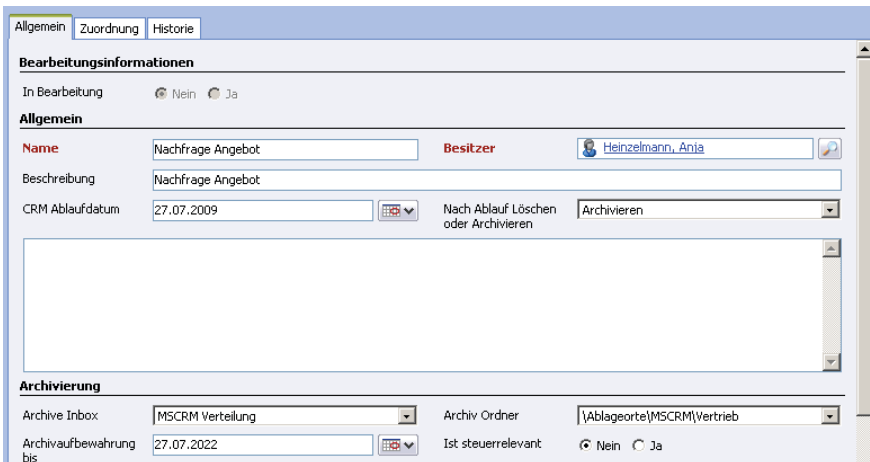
Allgemein | Zuordnung | Historie

Bearbeitungsinformationen

In Bearbeitung ◉ Nein ○ Ja

Allgemein

Name Nachfrage Angebot

Besitzer Heinzelmann, Anja

Beschreibung Nachfrage Angebot

CRM Ablaufdatum 27.07.2009

Nach Ablauf Löschen oder Archivieren Archivieren

Archivierung

Archive Inbox MSCRM Verteilung

Archiv Ordner \Ablageorte\MSCRM\Vertrieb

Archivaufbewahrung bis 27.07.2022

Ist steuerrelevant ◉ Nein ○ Ja